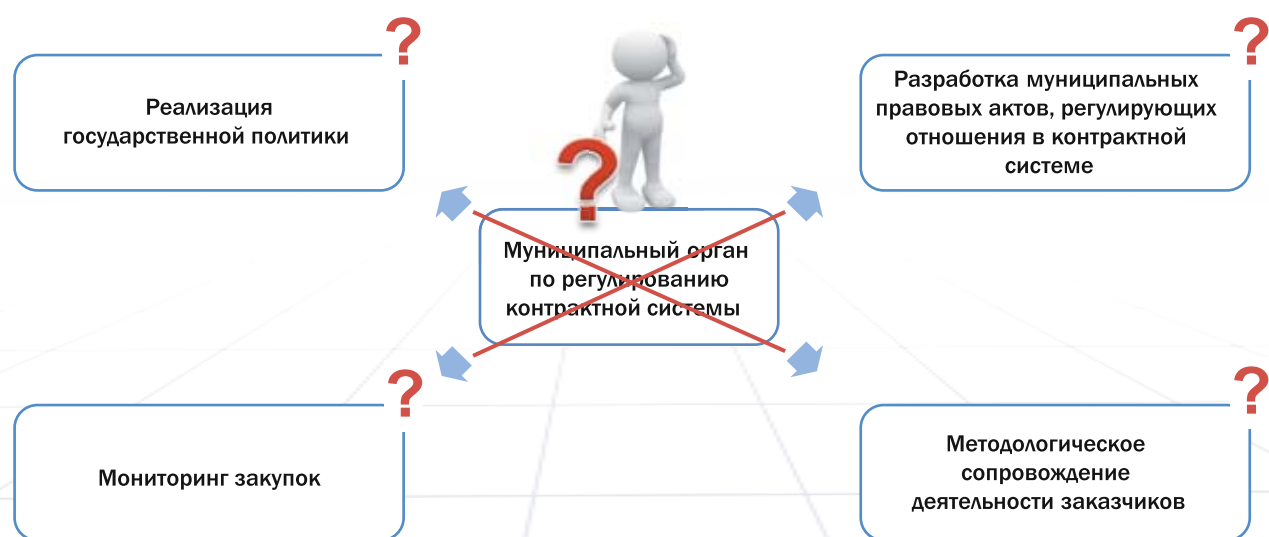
?

Реализация государственной политики

?

Разработка муниципальных правовых актов, регулирующих отношения в контрактной системе

?

Муниципальный орган по регулированию контрактной системы

?

Мониторинг закупок

?

Методологическое сопровождение деятельности заказчиков